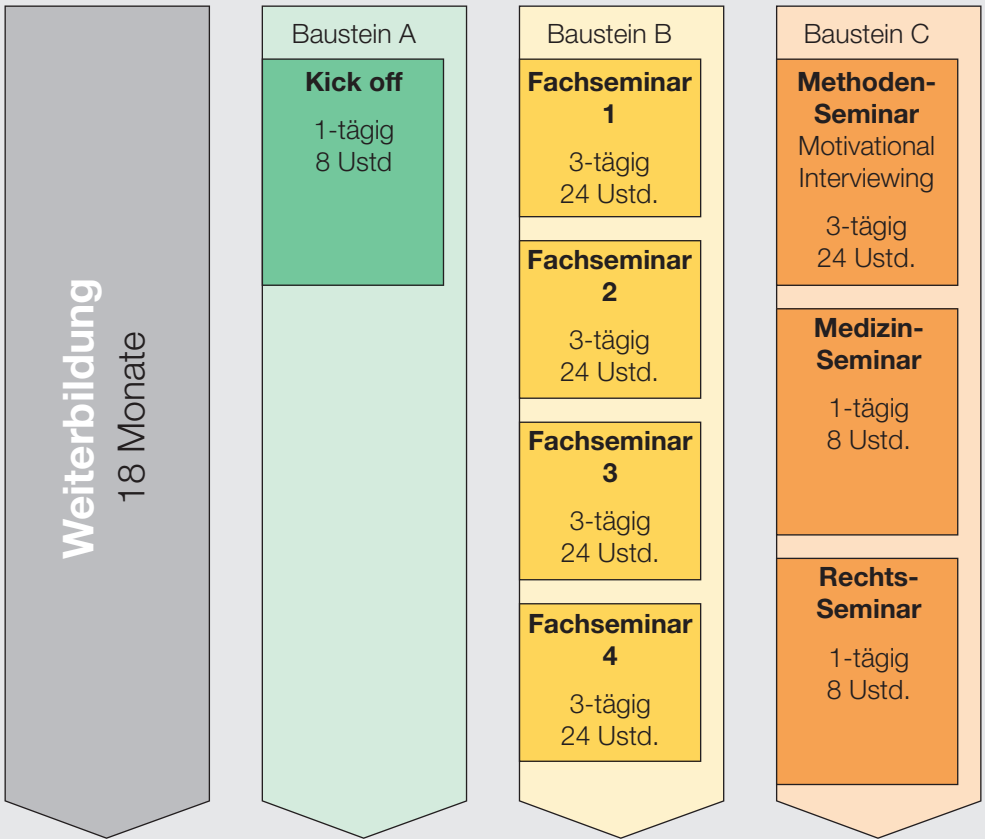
Weiterbildung
18 Monate

Baustein A

Kick off
1-tägig
8 Ustd

Baustein B

Fachseminar 1
3-tägig
24 Ustd.

Fachseminar 2
3-tägig
24 Ustd.

Fachseminar 3
3-tägig
24 Ustd.

Fachseminar 4
3-tägig
24 Ustd.

Baustein C

Methoden-Seminar
Motivational Interviewing
3-tägig
24 Ustd.

Medizin-Seminar
1-tägig
8 Ustd.

Rechts-Seminar
1-tägig
8 Ustd.